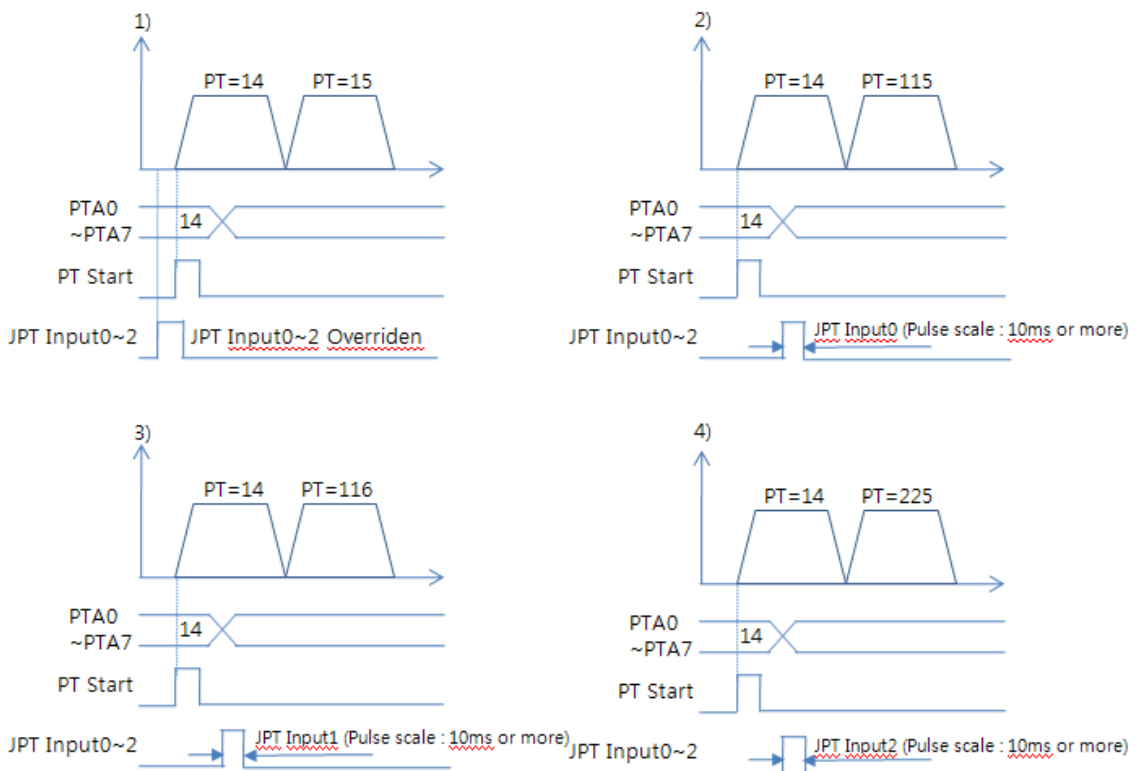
1)

PT=14 PT=15

PTA0
~PTA7
14

PT Start

JPT Input0~2
JPT Input0~2 Overriden

2)

PT=14 PT=115

PTA0
~PTA7
14

PT Start

JPT Input0~2
JPT Input0 (Pulse scale : 10ms or more)

3)

PT=14 PT=116

PTA0
~PTA7
14

PT Start

JPT Input0~2
JPT Input1 (Pulse scale : 10ms or more)

4)

PT=14 PT=225

PTA0
~PTA7
14

PT Start

JPT Input0~2
JPT Input2 (Pulse scale : 10ms or more)